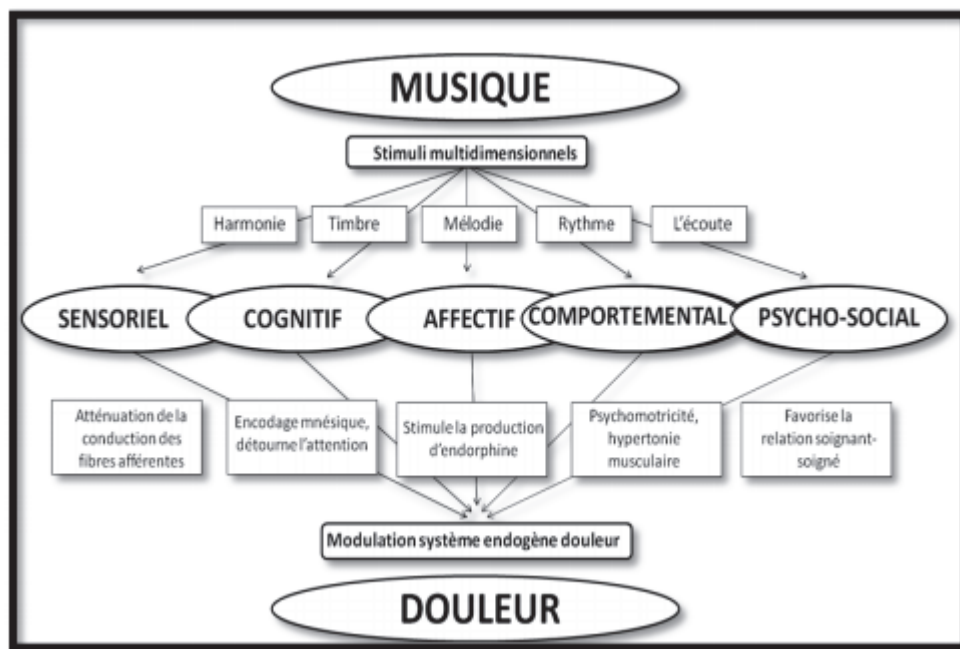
MUSIQUE

Stimuli multidimensionnels

Harmonie

Timbre

Mélodie

Rythme

L'écoute

SENSORIEL

COGNITIF

AFFECTIF

COMPORTEMENTAL

PSYCHO-SOCIAL

Atténuation de la conduction des fibres afférentes

Encodage mnésique, détourne l'attention

Stimule la production d'endorphine

Psychomotricité, hypertonie musculaire

Favorise la relation soignant-soigné

Modulation système endogène douleur

DOULEUR